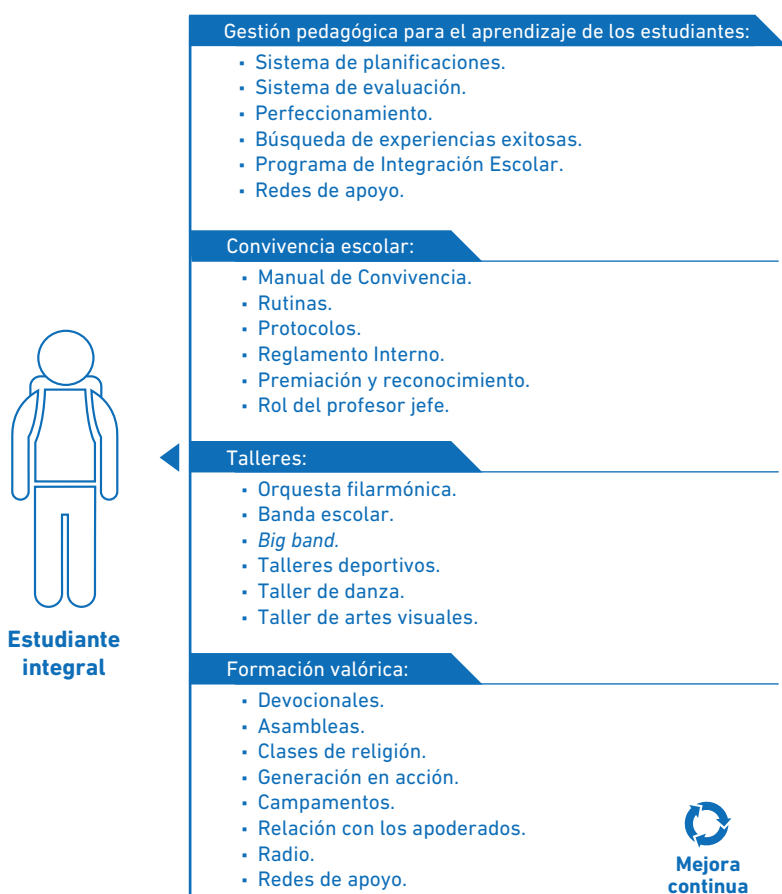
Gestión pedagógica para el aprendizaje de los estudiantes:
- Sistema de planificaciones.
- Sistema de evaluación.
- Perfeccionamiento.
- Búsqueda de experiencias exitosas.
- Programa de Integración Escolar.
- Redes de apoyo.

Convivencia escolar:
- Manual de Convivencia.
- Rutinas.
- Protocolos.
- Reglamento Interno.
- Premiación y reconocimiento.
- Rol del profesor jefe.

Talleres:
- Orquesta filarmónica.
- Banda escolar.
- *Big band.*
- Talleres deportivos.
- Taller de danza.
- Taller de artes visuales.

Formación valórica:
- Devocionales.
- Asambleas.
- Clases de religión.
- Generación en acción.
- Campamentos.
- Relación con los apoderados.
- Radio.
- Redes de apoyo.

Estudiante integral

Mejora continua